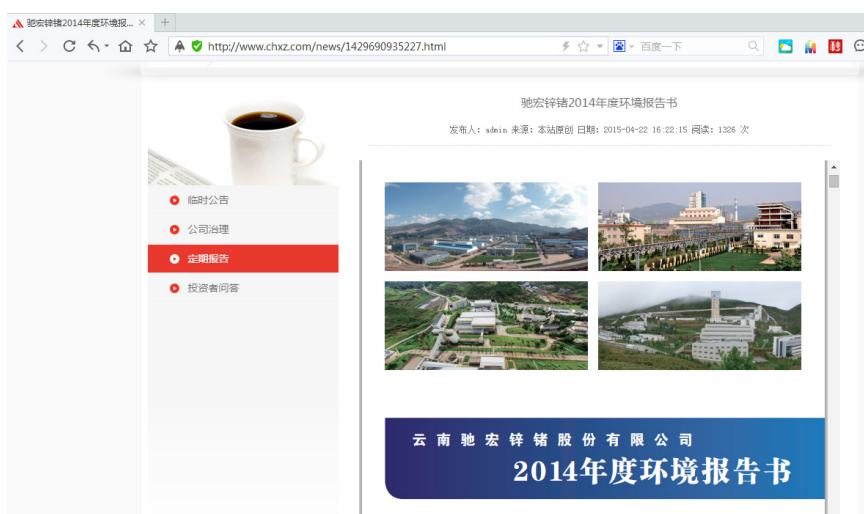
驰宏锌锗2014年度环境报... ×

http://www.chxz.com/news/1429690935227.html

百度一下

驰宏锌锗2014年度环境报告书

发布人：admin 来源：本站原创 日期：2015-04-22 16:22:15 阅读：1326 次

临时公告

公司治理

定期报告

投资者问答

云南驰宏锌锗股份有限公司

2014年度环境报告书